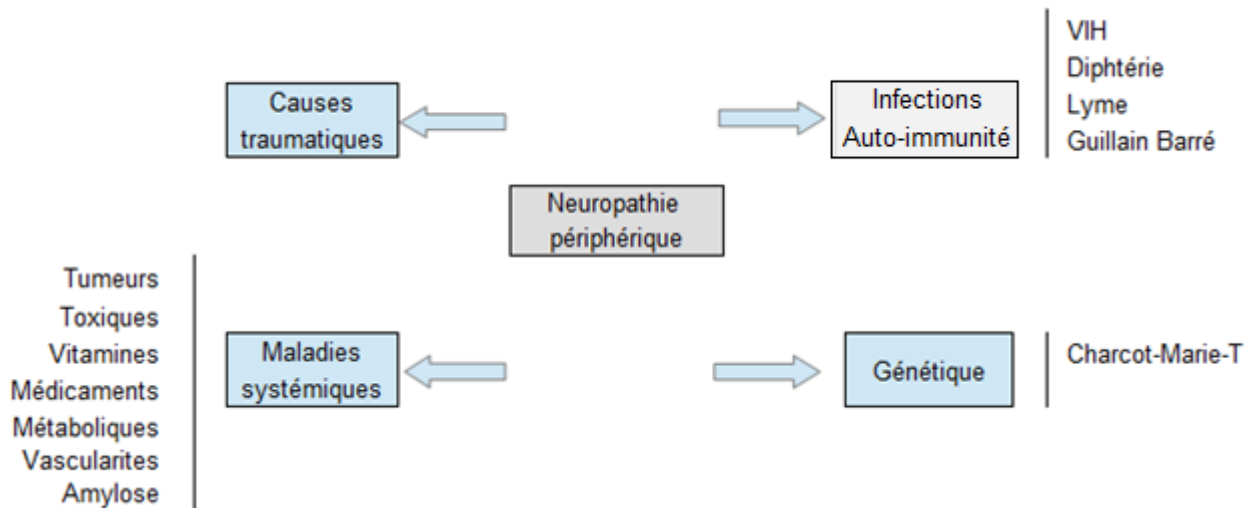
Causes traumatiques

Infections
Auto-immunité

VIH
Diphtérie
Lyme
Guillain Barré

Neuropathie périphérique

Tumeurs
Toxiques
Vitamines
Médicaments
Métaboliques
Vascularites
Amylose

Maladies systémiques

Génétique

Charcot-Marie-T